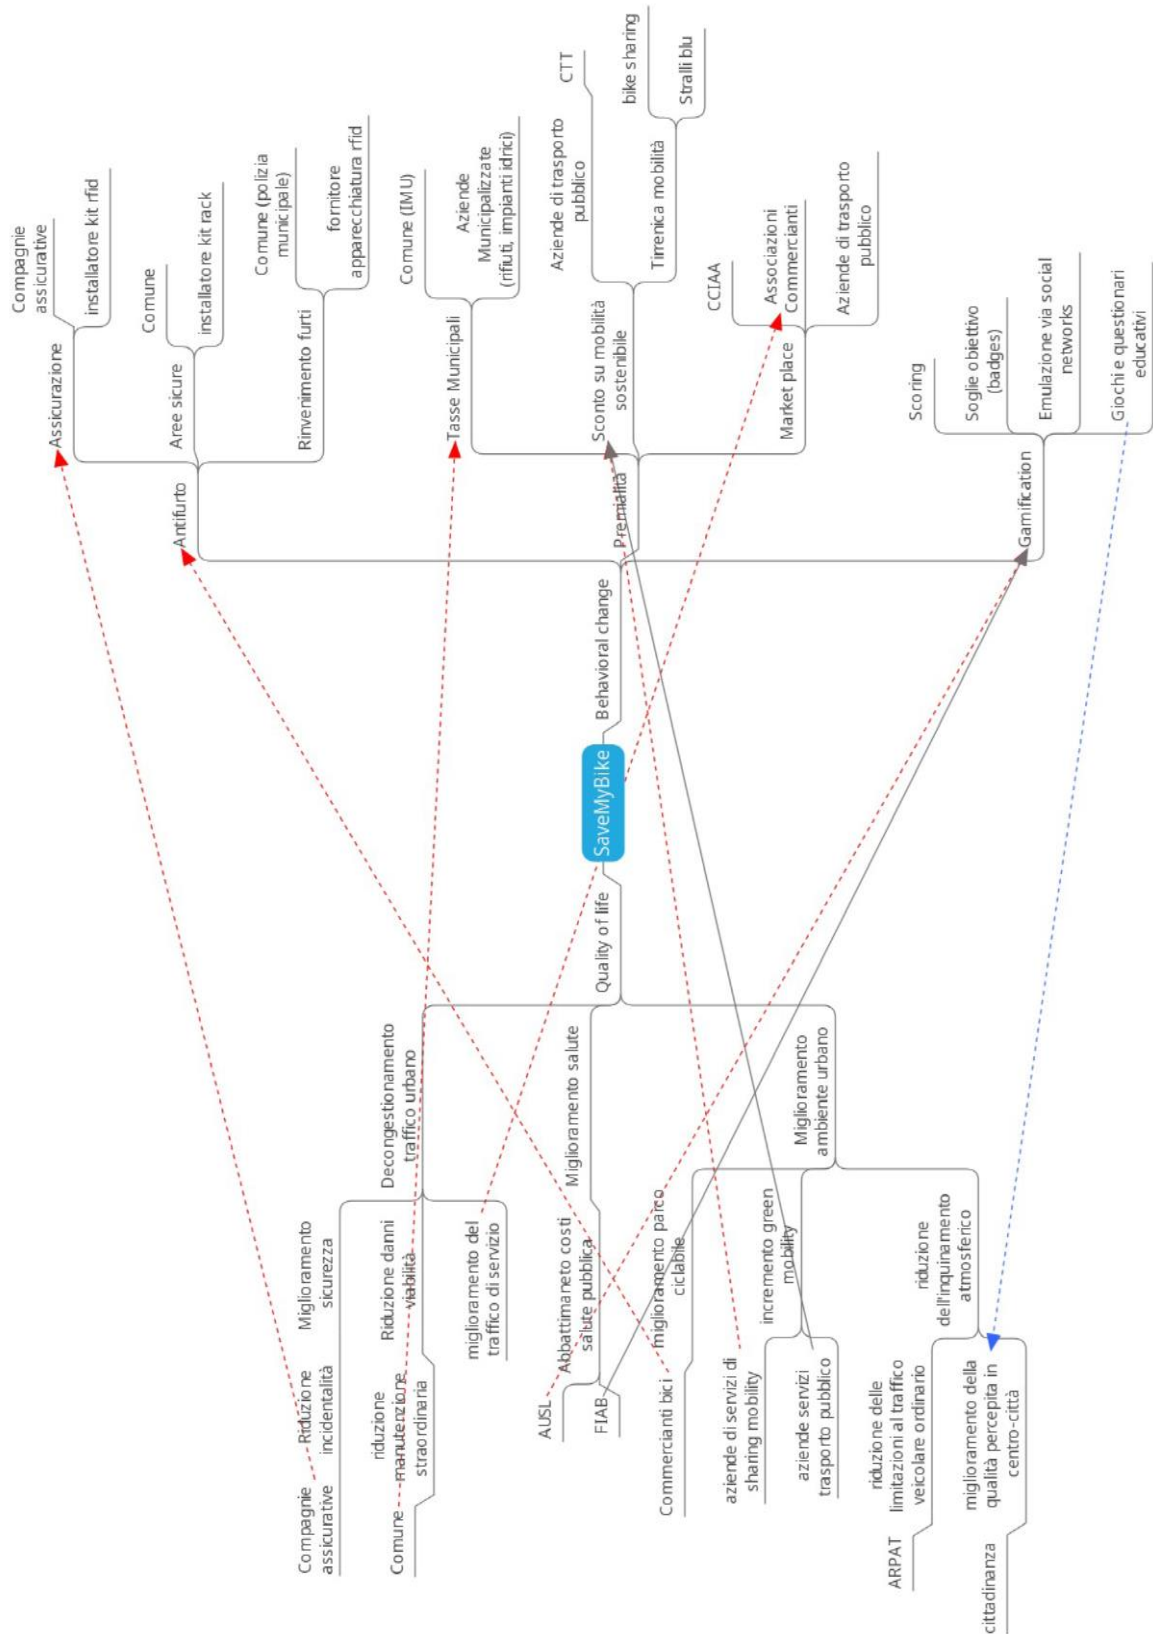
SaveMyBike

Behavioral change

Antifurto
Assicurazione
Compagnie assicurative
installatore kit rfid
Aree sicure
Comune
installatore kit rack
Rinvenimento furti
Comune (polizia municipale)
fornitore apparecchiatura rfid

Premialità
Tasse Municipali
Comune (IMU)
Aziende Municipalizzate (rifiuti, impianti idrici)
Sconto su mobilità sostenibile
Aziende di trasporto pubblico
CTT
Tirrenica mobilità
bike sharing
Stralli blu
Market place
CCIAA
Associazioni Commercianti
Aziende di trasporto pubblico

Gamification
Scoring
Soglie obiettivo (badges)
Emulazione via social networks
Giochi e questionari educativi

Quality of life

Decongestionamento traffico urbano
Miglioramento sicurezza
Riduzione incidentalità
Compagnie assicurative
Riduzione danni viabilità
riduzione manutenzione straordinaria
Comune
miglioramento del traffico di servizio

Miglioramento salute
Abbattimaneto costi salute pubblica
AUSL
FIAB

Miglioramento ambiente urbano
Miglioramento parco ciclabile
Commercianti bici
incremento green mobility
aziende di servizi di sharing mobility
aziende servizi trasporto pubblico
riduzione dell'inquinamento atmosferico
riduzione delle limitazioni al traffico veicolare ordinario
ARPAT
miglioramento della qualità percepita in centro-città
cittadinanza